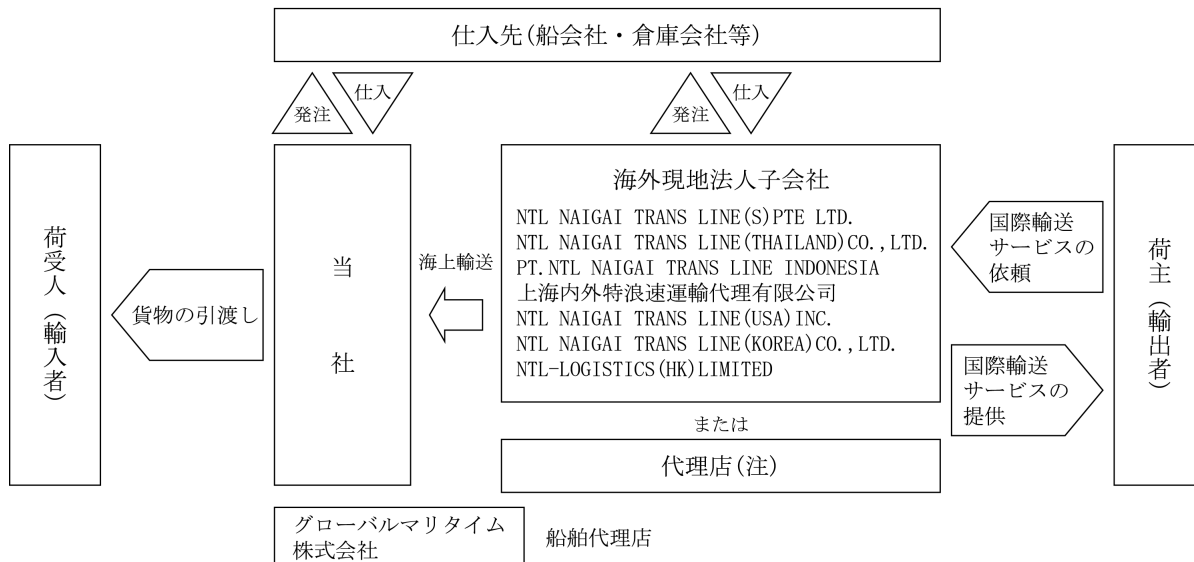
仕入先(船会社・倉庫会社等)

発注
仕入

発注
仕入

荷受人(輸入者)

貨物の引渡し

当

社

海上輸送

海外現地法人子会社
NTL NAIGAI TRANS LINE(S)PTE LTD.
NTL NAIGAI TRANS LINE(THAILAND)CO.,LTD.
PT.NTL NAIGAI TRANS LINE INDONESIA
上海内外特浪速運輸代理有限公司
NTL NAIGAI TRANS LINE(USA)INC.
NTL NAIGAI TRANS LINE(KOREA)CO.,LTD.
NTL-LOGISTICS(HK)LIMITED

国際輸送サービスの依頼

国際輸送サービスの提供

荷主(輸出者)

または

代理店(注)

グローバルマリタイム株式会社

船舶代理店